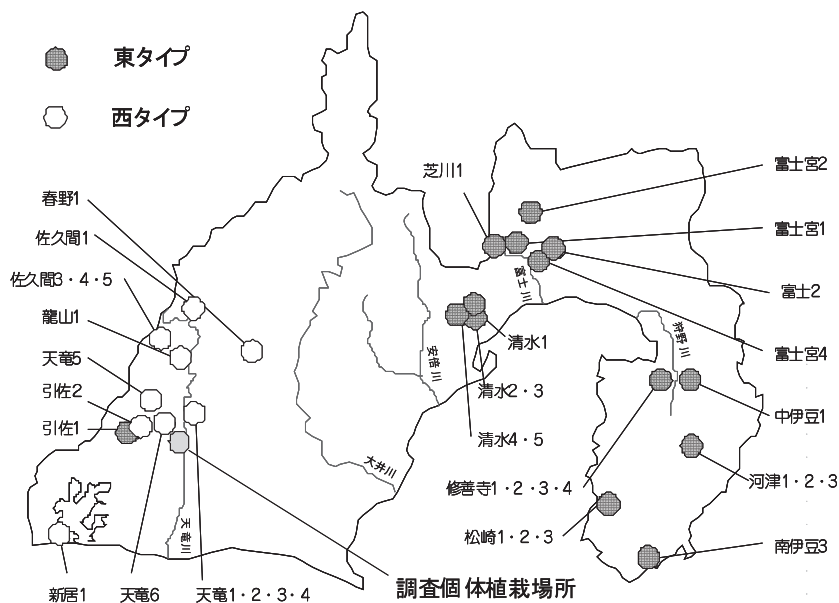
東タイプ

西タイプ

春野1

佐久間1

佐久間3・4・5

龍山1

天竜5

引佐2

引佐1

新居1

天竜6

天竜1・2・3・4

天竜川

調査個体植栽場所

安倍川

大井川

芝川1

富士川

清水1

清水2・3

清水4・5

富士宮2

富士宮1

富士2

富士宮4

狩野川

中伊豆1

修善寺1・2・3・4

河津1・2・3

松崎1・2・3

南伊豆3